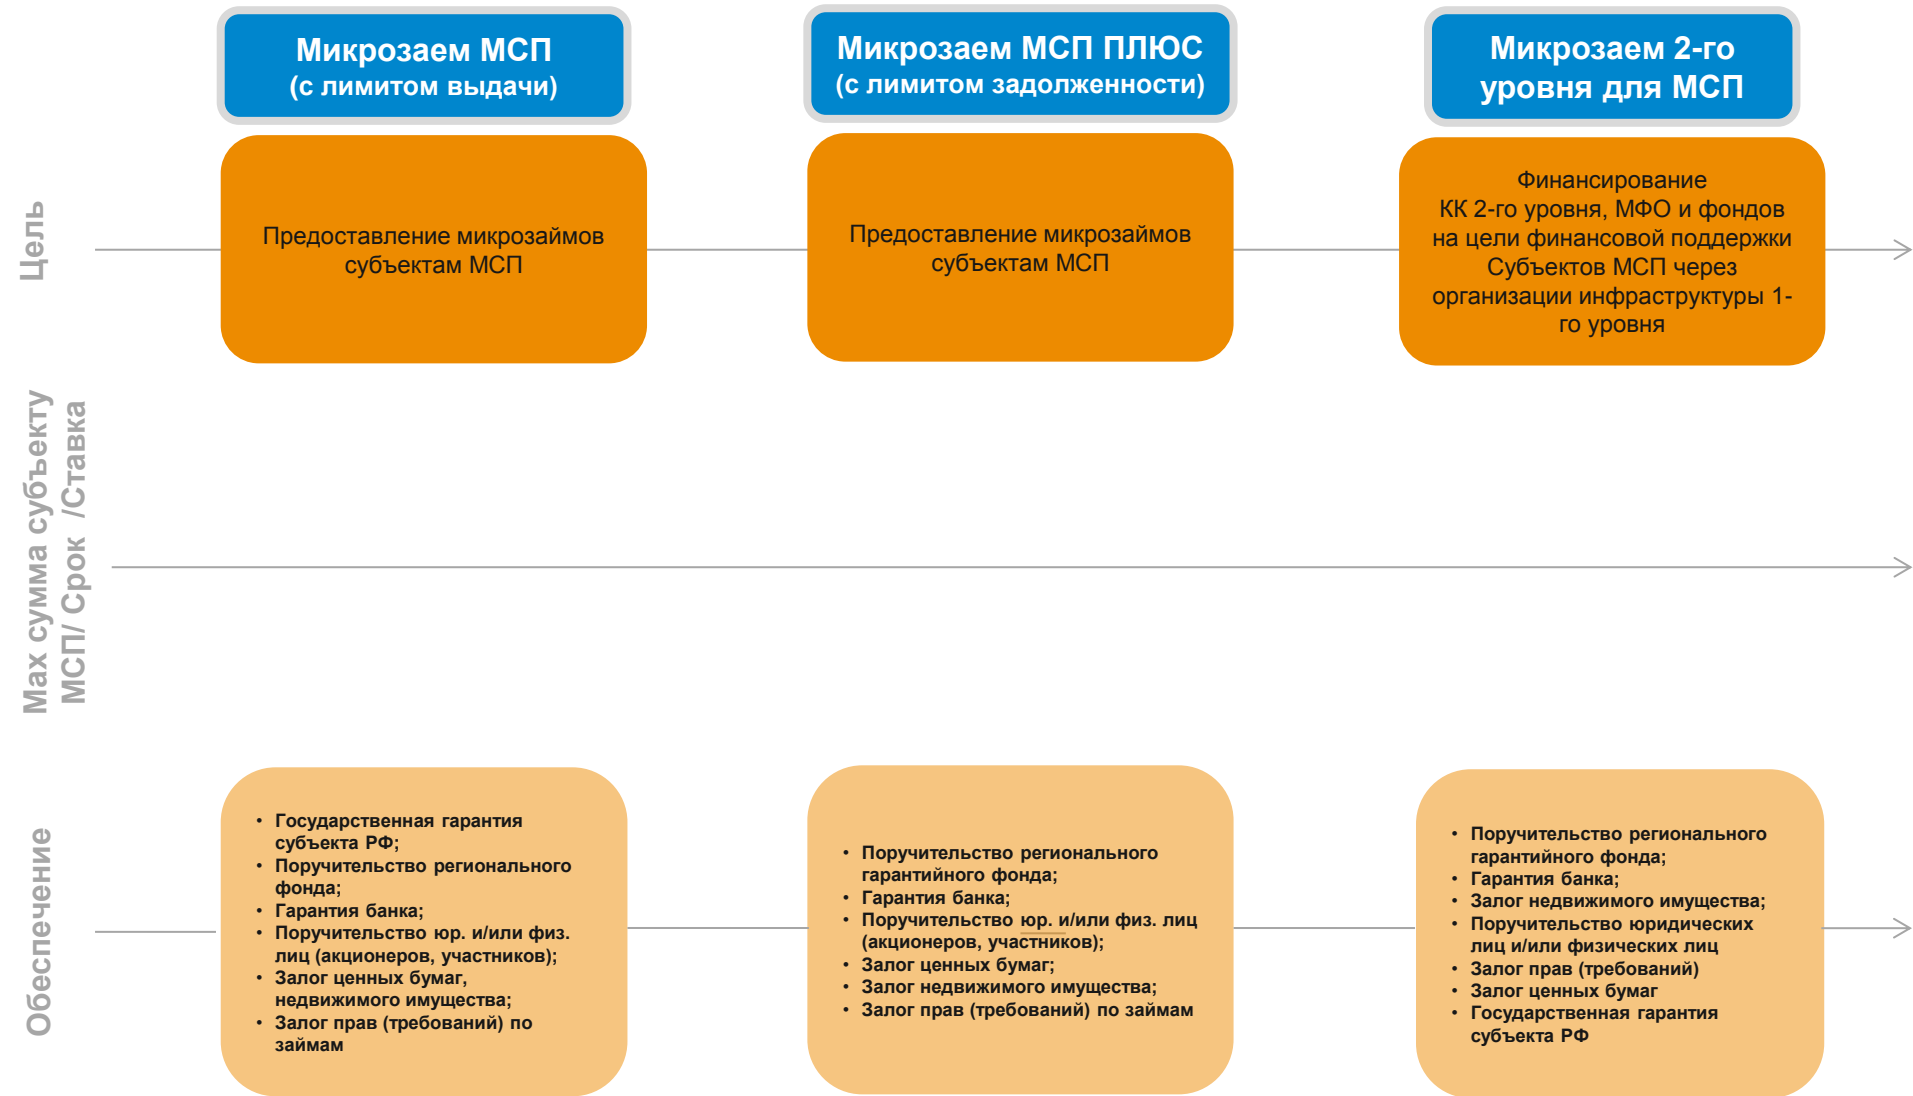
Микрозаем МСП
(с лимитом выдачи)

Микрозаем МСП ПЛЮС
(с лимитом задолженности)

Микрозаем 2-го уровня для МСП

Цель

Предоставление микрозаймов субъектам МСП

Предоставление микрозаймов субъектам МСП

Финансирование КК 2-го уровня, МФО и фондов на цели финансовой поддержки Субъектов МСП через организации инфраструктуры 1-го уровня

Max сумма субъекту МСП/ Срок /Ставка

Обеспечение

- Государственная гарантия субъекта РФ;
- Поручительство регионального фонда;
- Гарантия банка;
- Поручительство юр. и/или физ. лиц (акционеров, участников);
- Залог ценных бумаг, недвижимого имущества;
- Залог прав (требований) по займам

- Поручительство регионального гарантийного фонда;
- Гарантия банка;
- Поручительство юр. и/или физ. лиц (акционеров, участников);
- Залог ценных бумаг;
- Залог недвижимого имущества;
- Залог прав (требований) по займам

- Поручительство регионального гарантийного фонда;
- Гарантия банка;
- Залог недвижимого имущества;
- Поручительство юридических лиц и/или физических лиц
- Залог прав (требований)
- Залог ценных бумаг
- Государственная гарантия субъекта РФ